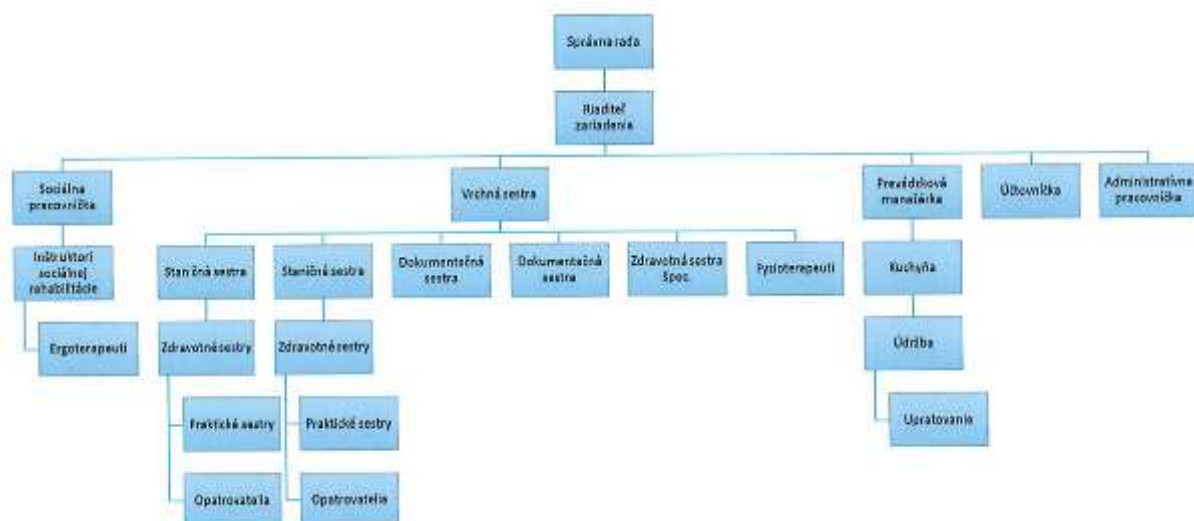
Správna rada

Riaditeľ zariadenia

Sociálna pracovníčka

Inštruktori sociálnej rehabilitácie

Ergoterapeuti

Vrchná sestra

Staničná sestra

Zdravotné sestry

Praktické sestry

Opatrovatelia

Staničná sestra

Zdravotné sestry

Praktické sestry

Opatrovatelia

Dokumentačná sestra

Dokumentačná sestra

Zdravotná sestra špec.

Fyzioterapeuti

Prevádzková manažérka

Kuchyňa

Údržba

Upratovanie

Účtovníčka

Administratívna pracovníčka